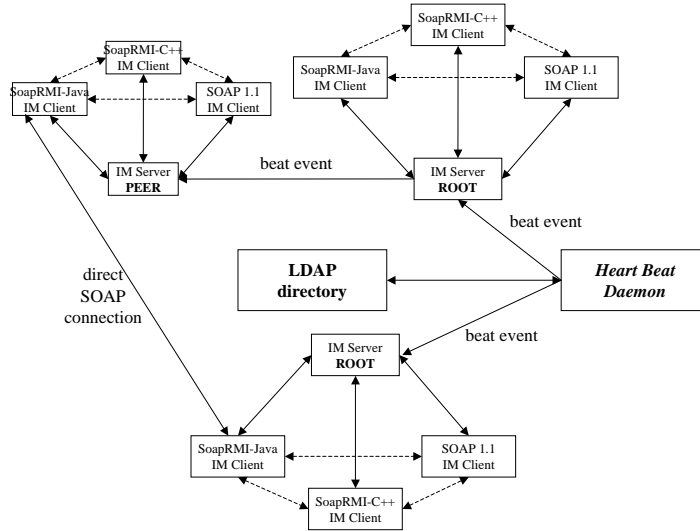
SoapRMI-C++
IM Client

SoapRMI-Java
IM Client

SOAP 1.1
IM Client

IM Server
PEER

SoapRMI-C++
IM Client

SoapRMI-Java
IM Client

SOAP 1.1
IM Client

beat event

IM Server
ROOT

beat event

direct
SOAP
connection

LDAP
directory

Heart Beat
Daemon

beat event

IM Server
ROOT

SoapRMI-Java
IM Client

SOAP 1.1
IM Client

SoapRMI-C++
IM Client